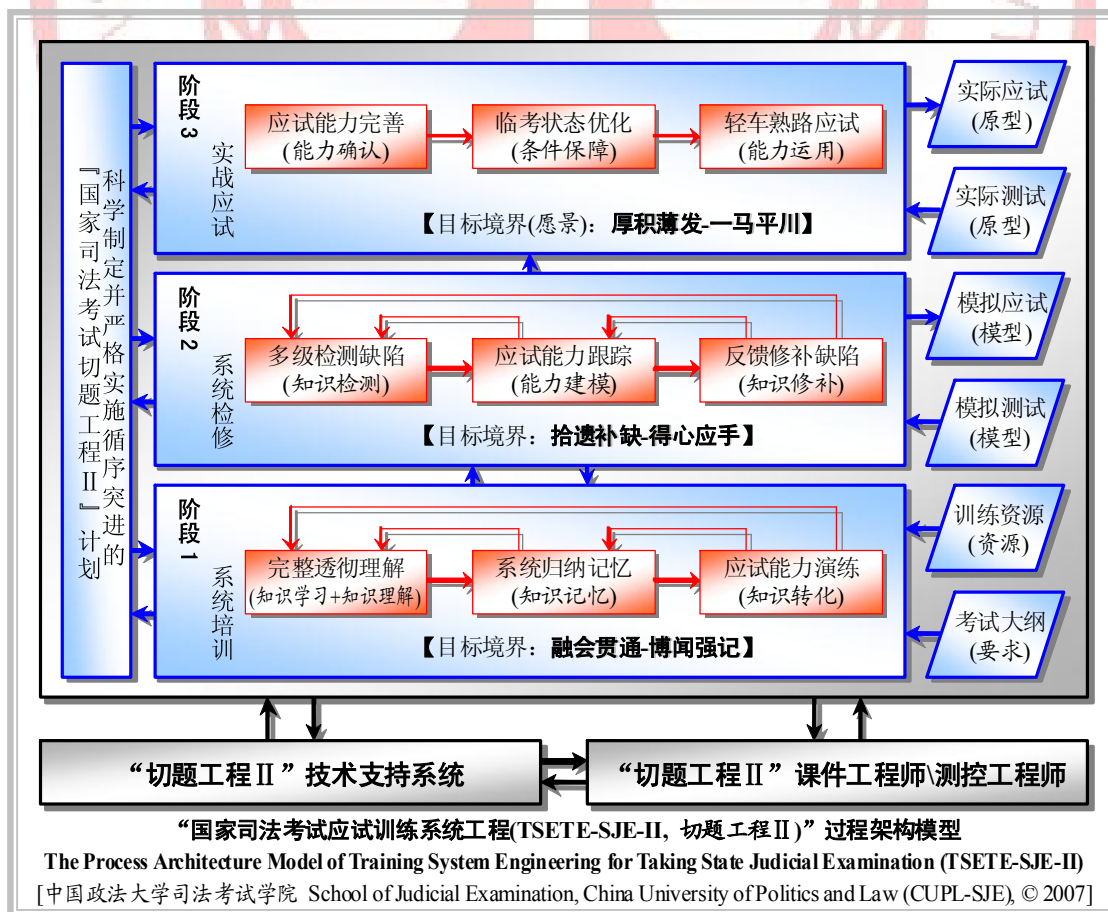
科学制定并严格实施循序突进的『国家司法考试切题工程Ⅱ』计划

阶段3
实战应试
应试能力完善
(能力确认)
临考状态优化
(条件保障)
轻车熟路应试
(能力运用)
【目标境界(愿景)：厚积薄发-一马平川】

实际应试
(原型)
实际测试
(原型)

阶段2
系统检修
多级检测缺陷
(知识检测)
应试能力跟踪
(能力建模)
反馈修补缺陷
(知识修补)
【目标境界：拾遗补缺-得心应手】

模拟应试
(模型)
模拟测试
(模型)

阶段1
系统培训
完整透彻理解
(知识学习+知识理解)
系统归纳记忆
(知识记忆)
应试能力演练
(知识转化)
【目标境界：融会贯通-博闻强记】

训练资源
(资源)
考试大纲
(要求)

“切题工程Ⅱ”技术支持系统
“切题工程Ⅱ”课件工程师\测控工程师

“国家司法考试应试训练系统工程(TSETE-SJE-II，切题工程Ⅱ)”过程架构模型
The Process Architecture Model of Training System Engineering for Taking State Judicial Examination (TSETE-SJE-II)
[中国政法大学司法考试学院 School of Judicial Examination, China University of Politics and Law (CUPL-SJE), © 2007]